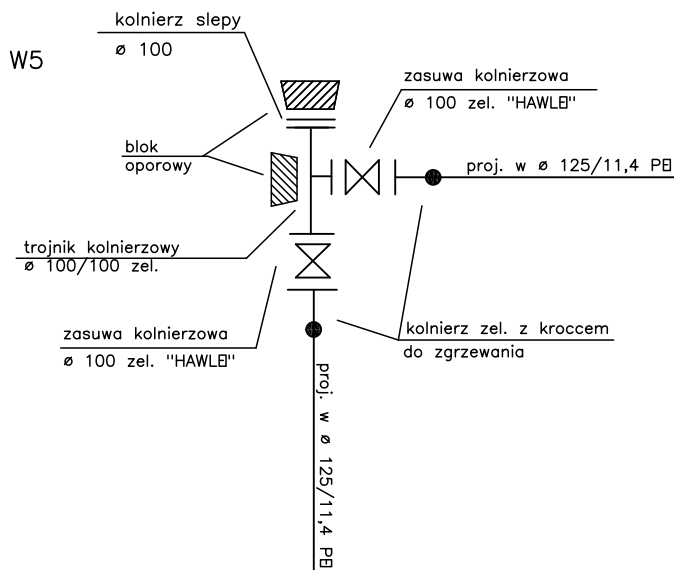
W5

kolnierz slepy
ø 100

zasuwa kolnierzowa
ø 100 zel. "HAWLE"

blok oporowy

proj. w ø 125/11,4 PE

trojnik kolnierzowy
ø 100/100 zel.

zasuwa kolnierzowa
ø 100 zel. "HAWLE"

kolnierz zel. z kroccem
do zgrzewania

proj. w ø 125/11,4 PE